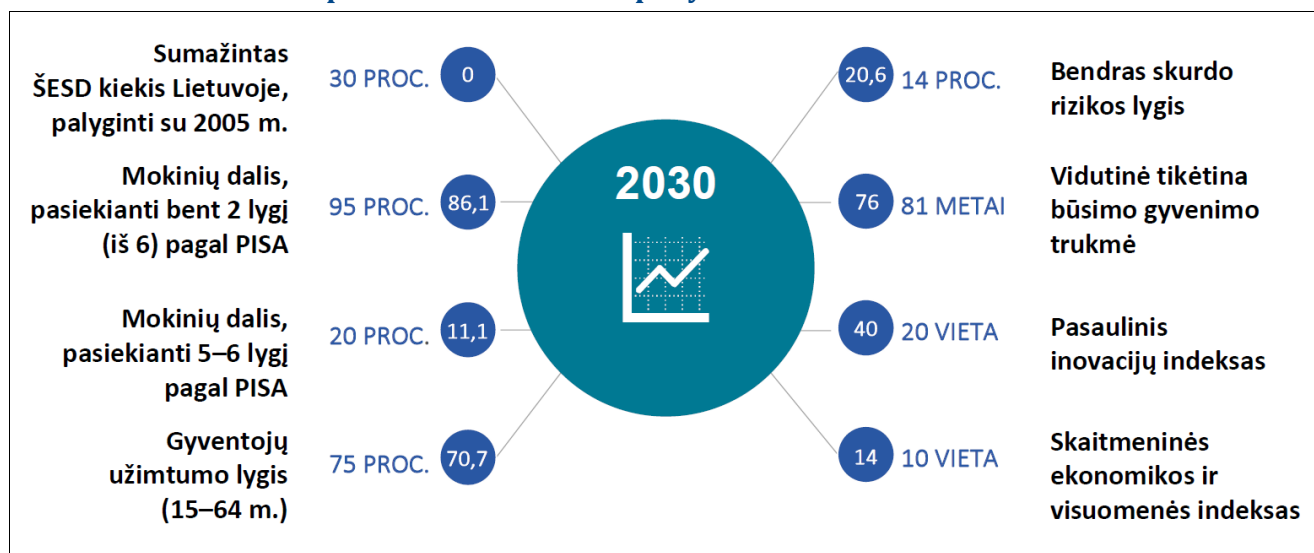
Sumažintas ŠESD kiekis Lietuvoje, palyginti su 2005 m.

30 PROC.

0

20,6

14 PROC.

Bendras skurdo rizikos lygis

Mokinių dalis, pasiekianti bent 2 lygį (iš 6) pagal PISA

95 PROC.

86,1

2030

76

81 METAI

Vidutinė tikėtina būsimo gyvenimo trukmė

Mokinių dalis, pasiekianti 5–6 lygį pagal PISA

20 PROC.

11,1

40

20 VIETA

Pasaulinis inovacijų indeksas

Gyventojų užimtumo lygis (15–64 m.)

75 PROC.

70,7

14

10 VIETA

Skaitmeninės ekonomikos ir visuomenės indeksas